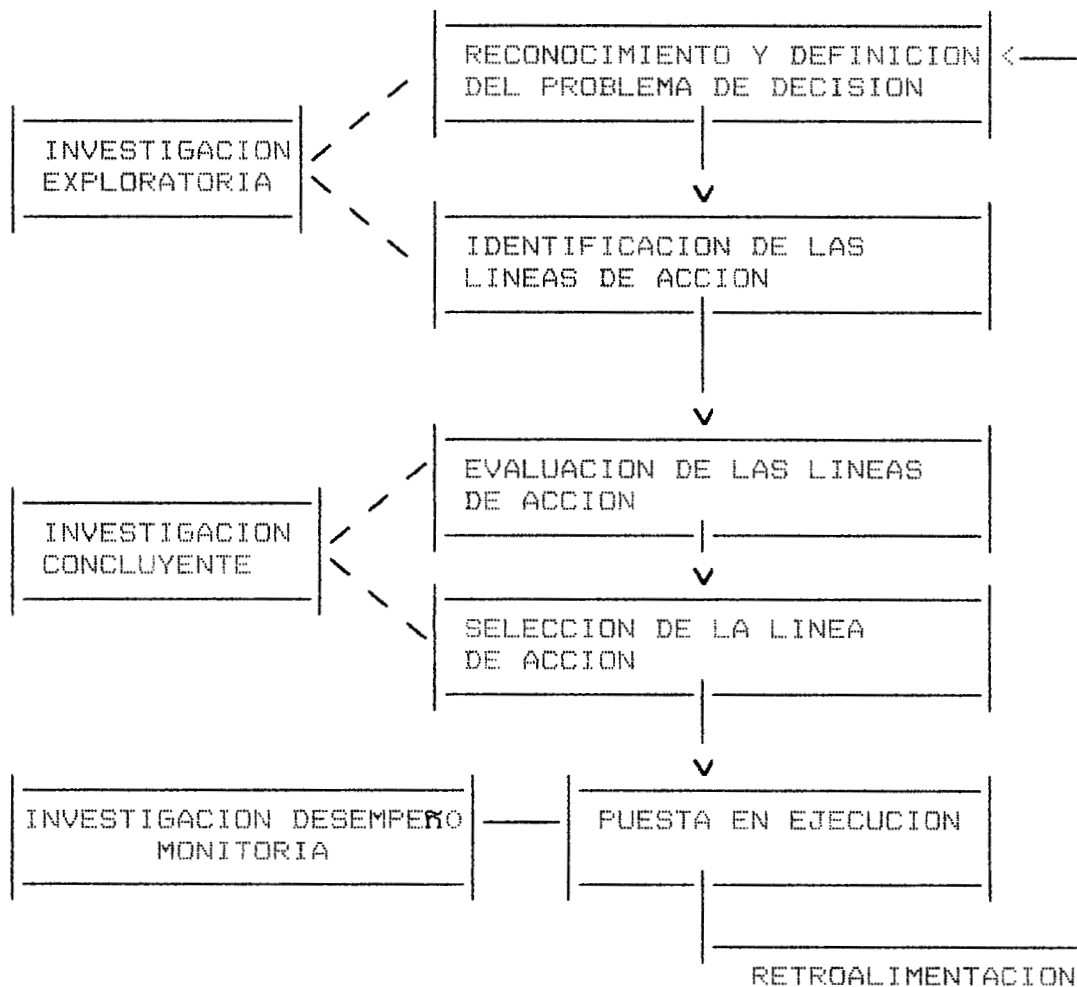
RECONOCIMIENTO Y DEFINICION DEL PROBLEMA DE DECISION

INVESTIGACION EXPLORATORIA

IDENTIFICACION DE LAS LINEAS DE ACCION

EVALUACION DE LAS LINEAS DE ACCION

INVESTIGACION CONCLUYENTE

SELECCION DE LA LINEA DE ACCION

INVESTIGACION DESEMPEÑO MONITORIA

PUESTA EN EJECUCION

RETROALIMENTACION